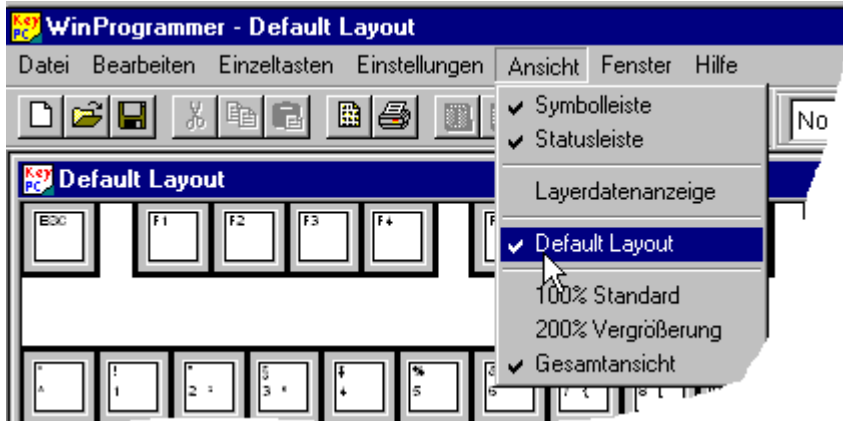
WinProgrammer - Default Layout

Datei Bearbeiten Einzeltasten Einstellungen Ansicht Fenster Hilfe

No

Default Layout

ESC F1 F2 F3 F4

Symbolleiste
Statusleiste
Layerdatenanzeige
Default Layout
100% Standard
200% Vergrößerung
Gesamtansicht

! 1 2 § 3 $ 4 % 5 6 7 8